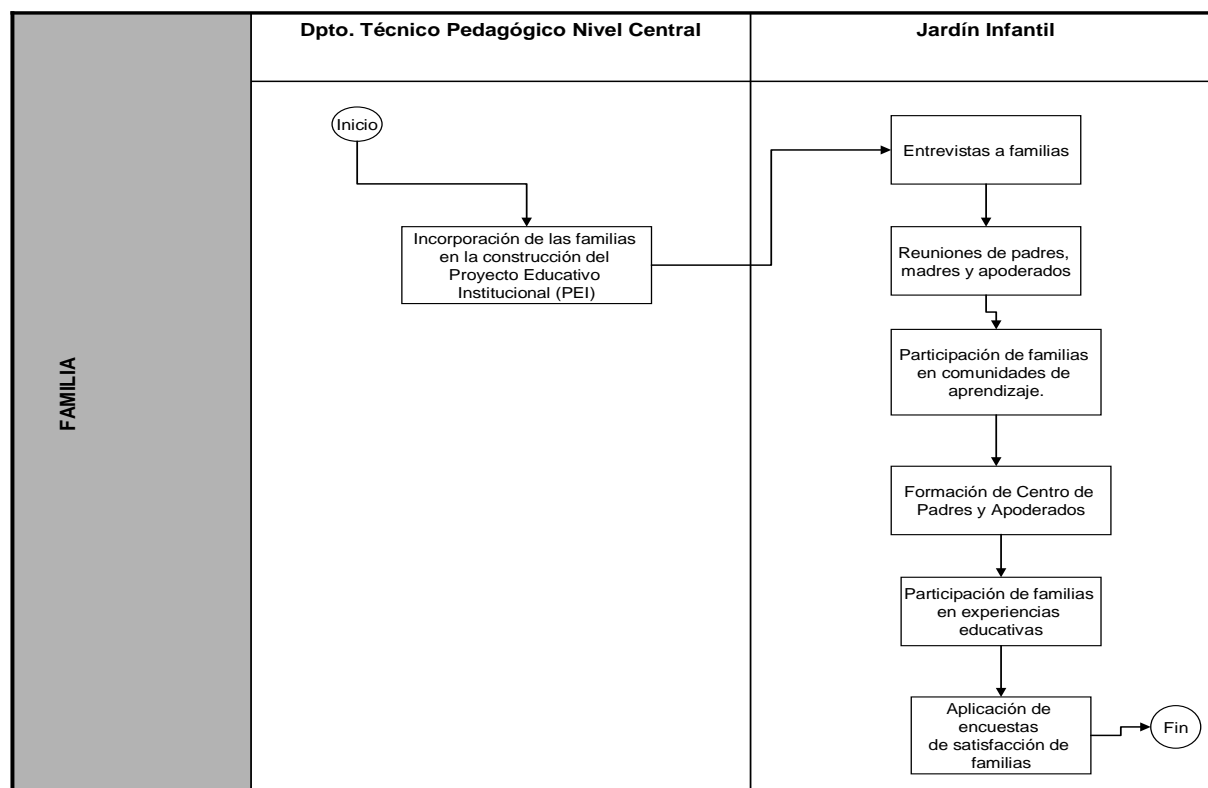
FAMILIA

Dpto. Técnico Pedagógico Nivel Central

Inicio

Incorporación de las familias en la construcción del Proyecto Educativo Institucional (PEI)

Jardín Infantil

Entrevistas a familias

Reuniones de padres, madres y apoderados

Participación de familias en comunidades de aprendizaje.

Formación de Centro de Padres y Apoderados

Participación de familias en experiencias educativas

Aplicación de encuestas de satisfacción de familias

Fin